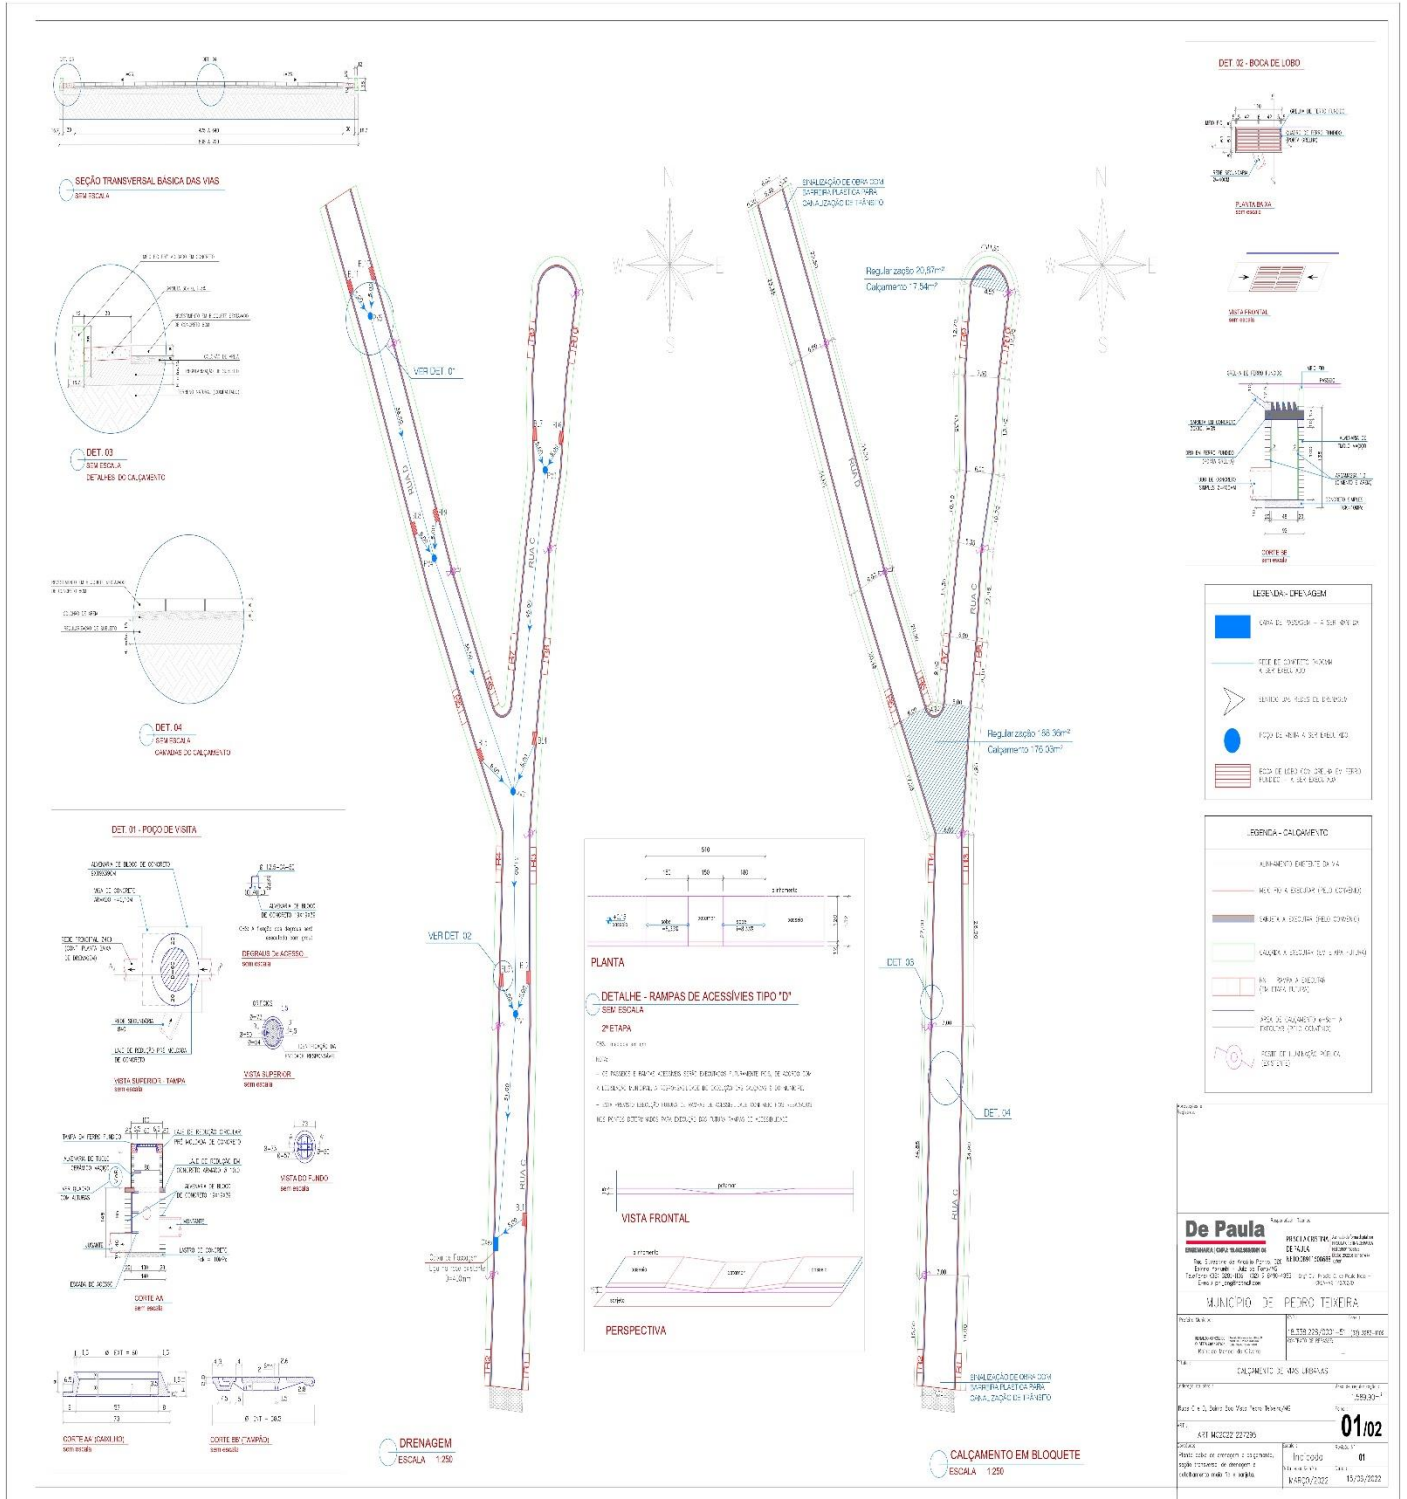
SEÇÃO TRANSVERSAL BÁSICA DAS VIAS
SEM ESCALA

DET. 03
SEM ESCALA
DETALHES DO CALÇAMENTO

DET. 04
SEM ESCALA
CAMADAS DO CALÇAMENTO

DET. 01 - POÇO DE VISITA

DEGRAUS DE ACESSO
sem escala

VISTA SUPERIOR - TAMPA
sem escala

VISTA SUPERIOR
sem escala

VISTA DO FUNDO
sem escala

CORTE AA
sem escala

CORTE AA (GABARITO)
sem escala

CORTE BB (TAMPÃO)
sem escala

VER DET. 01

VER DET. 02

RUA C

RUA D

RUA G

DRENAGEM
ESCALA 1:250

SINALIZAÇÃO DE OBRA COM BARREIRA PLÁSTICA PARA CANALIZAÇÃO DE TRÂNSITO

Regularização 20,87m²
Calçamento 17,54m²

Regularização 188,36m²
Calçamento 176,03m²

DET. 05

DET. 04

SINALIZAÇÃO DE OBRA COM BARREIRA PLÁSTICA PARA CANALIZAÇÃO DE TRÂNSITO

CALÇAMENTO EM BLOQUETE
ESCALA 1:250

PLANTA

DETALHE - RAMPAS DE ACESSÍVEIS TIPO "D"
SEM ESCALA

2ª ETAPA

VISTA FRONTAL

PERSPECTIVA

DET. 02 - BOCA DE LOBO

PLANTA BAIXA
sem escala

VISTA FRONTAL
sem escala

CORTE BB
sem escala

LEGENDA - DRENAGEM

LEGENDA - CALÇAMENTO

De Paula

MUNICÍPIO DE PEDRO TEIXEIRA

CALÇAMENTO DE VIAS URBANAS

ART MG2022 227296

01/02

Indicada

MARÇO/2022